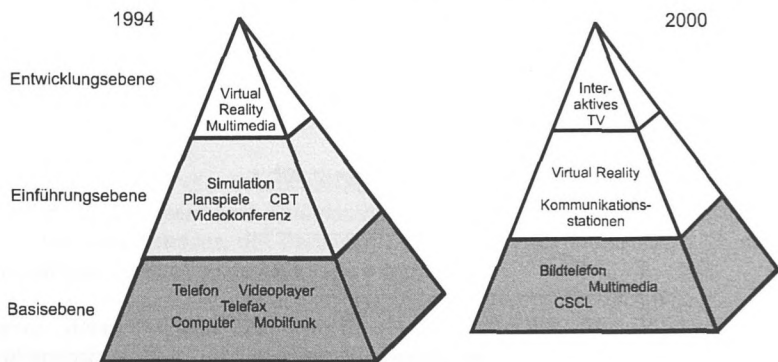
1994

2000

Entwicklungsebene

Virtual Reality Multimedia

Einführungsebene

Simulation Planspiele CBT Videokonferenz

Basisebene

Telefon Videoplayer Telefax Computer Mobilfunk

Interaktives TV

Virtual Reality

Kommunikationsstationen

Bildtelefon Multimedia CSCL